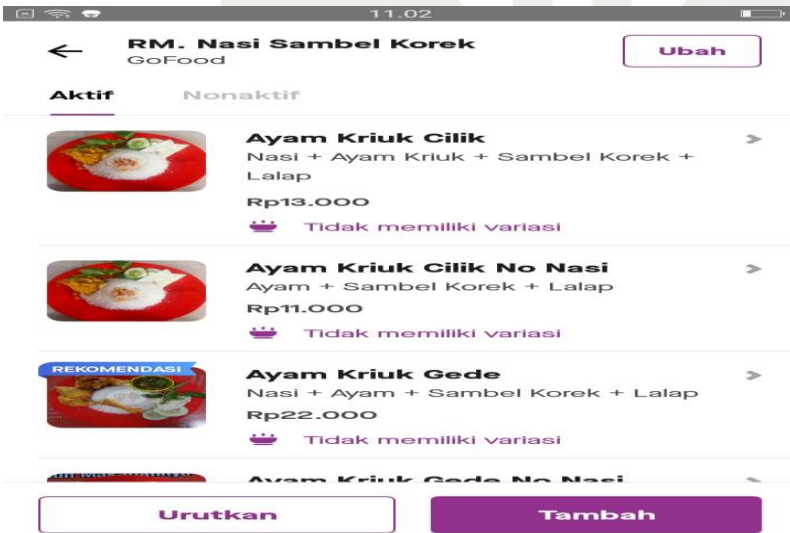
11.02

RM. Nasi Sambel Korek
GoFood

Ubah

Aktif
Nonaktif

Ayam Kriuk Cilik
Nasi + Ayam Kriuk + Sambel Korek + Lalap
Rp13.000
Tidak memiliki variasi

Ayam Kriuk Cilik No Nasi
Ayam + Sambel Korek + Lalap
Rp11.000
Tidak memiliki variasi

REKOMENDASI
Ayam Kriuk Gede
Nasi + Ayam + Sambel Korek + Lalap
Rp22.000
Tidak memiliki variasi

Ayam Kriuk Gede No Nasi

Urutkan
Tambah